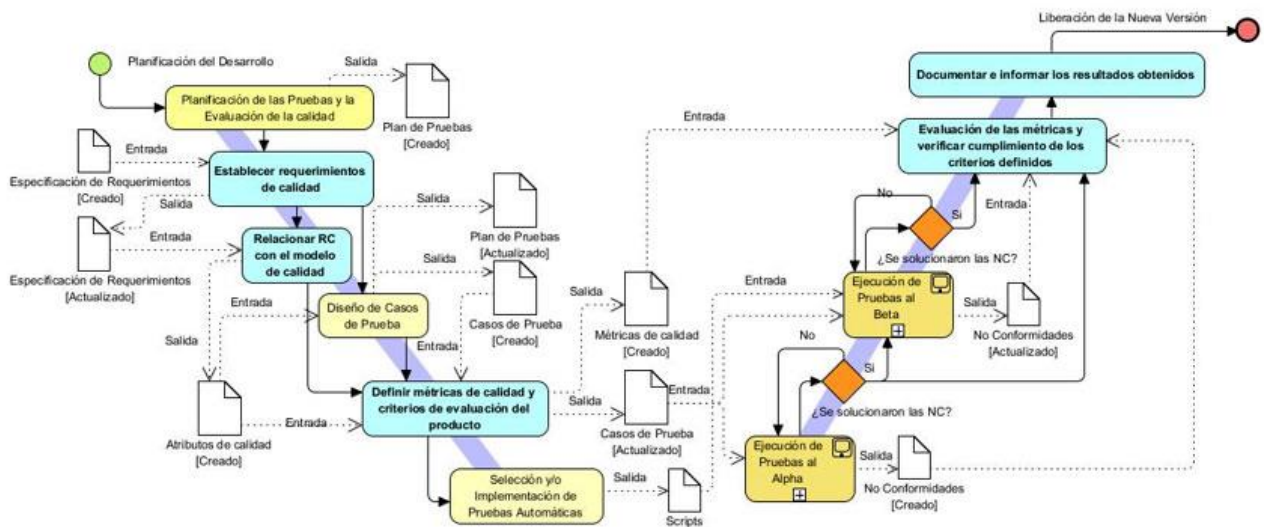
Planificación del Desarrollo

Salida

Planificación de las Pruebas y la Evaluación de la calidad

Plan de Pruebas [Creado]

Entrada

Especificación de Requerimientos [Creado]

Establecer requerimientos de calidad

Salida

Entrada

Especificación de Requerimientos [Actualizado]

Relacionar RC con el modelo de calidad

Salida

Plan de Pruebas [Actualizado]

Salida

Entrada

Diseño de Casos de Prueba

Casos de Prueba [Creado]

Salida

Entrada

Atributos de calidad [Creado]

Entrada

Definir métricas de calidad y criterios de evaluación del producto

Salida

Métricas de calidad [Creado]

Salida

Casos de Prueba [Actualizado]

Entrada

Selección y/o Implementación de Pruebas Automáticas

Salida

Scripts

Entrada

Liberación de la Nueva Versión

Documentar e informar los resultados obtenidos

Evaluación de las métricas y verificar cumplimiento de los criterios definidos

No

Si

Entrada

¿Se solucionaron las NC?

Entrada

Ejecución de Pruebas al Beta

Salida

No Conformidades [Actualizado]

No

Si

¿Se solucionaron las NC?

Ejecución de Pruebas al Alpha

Salida

No Conformidades [Creado]